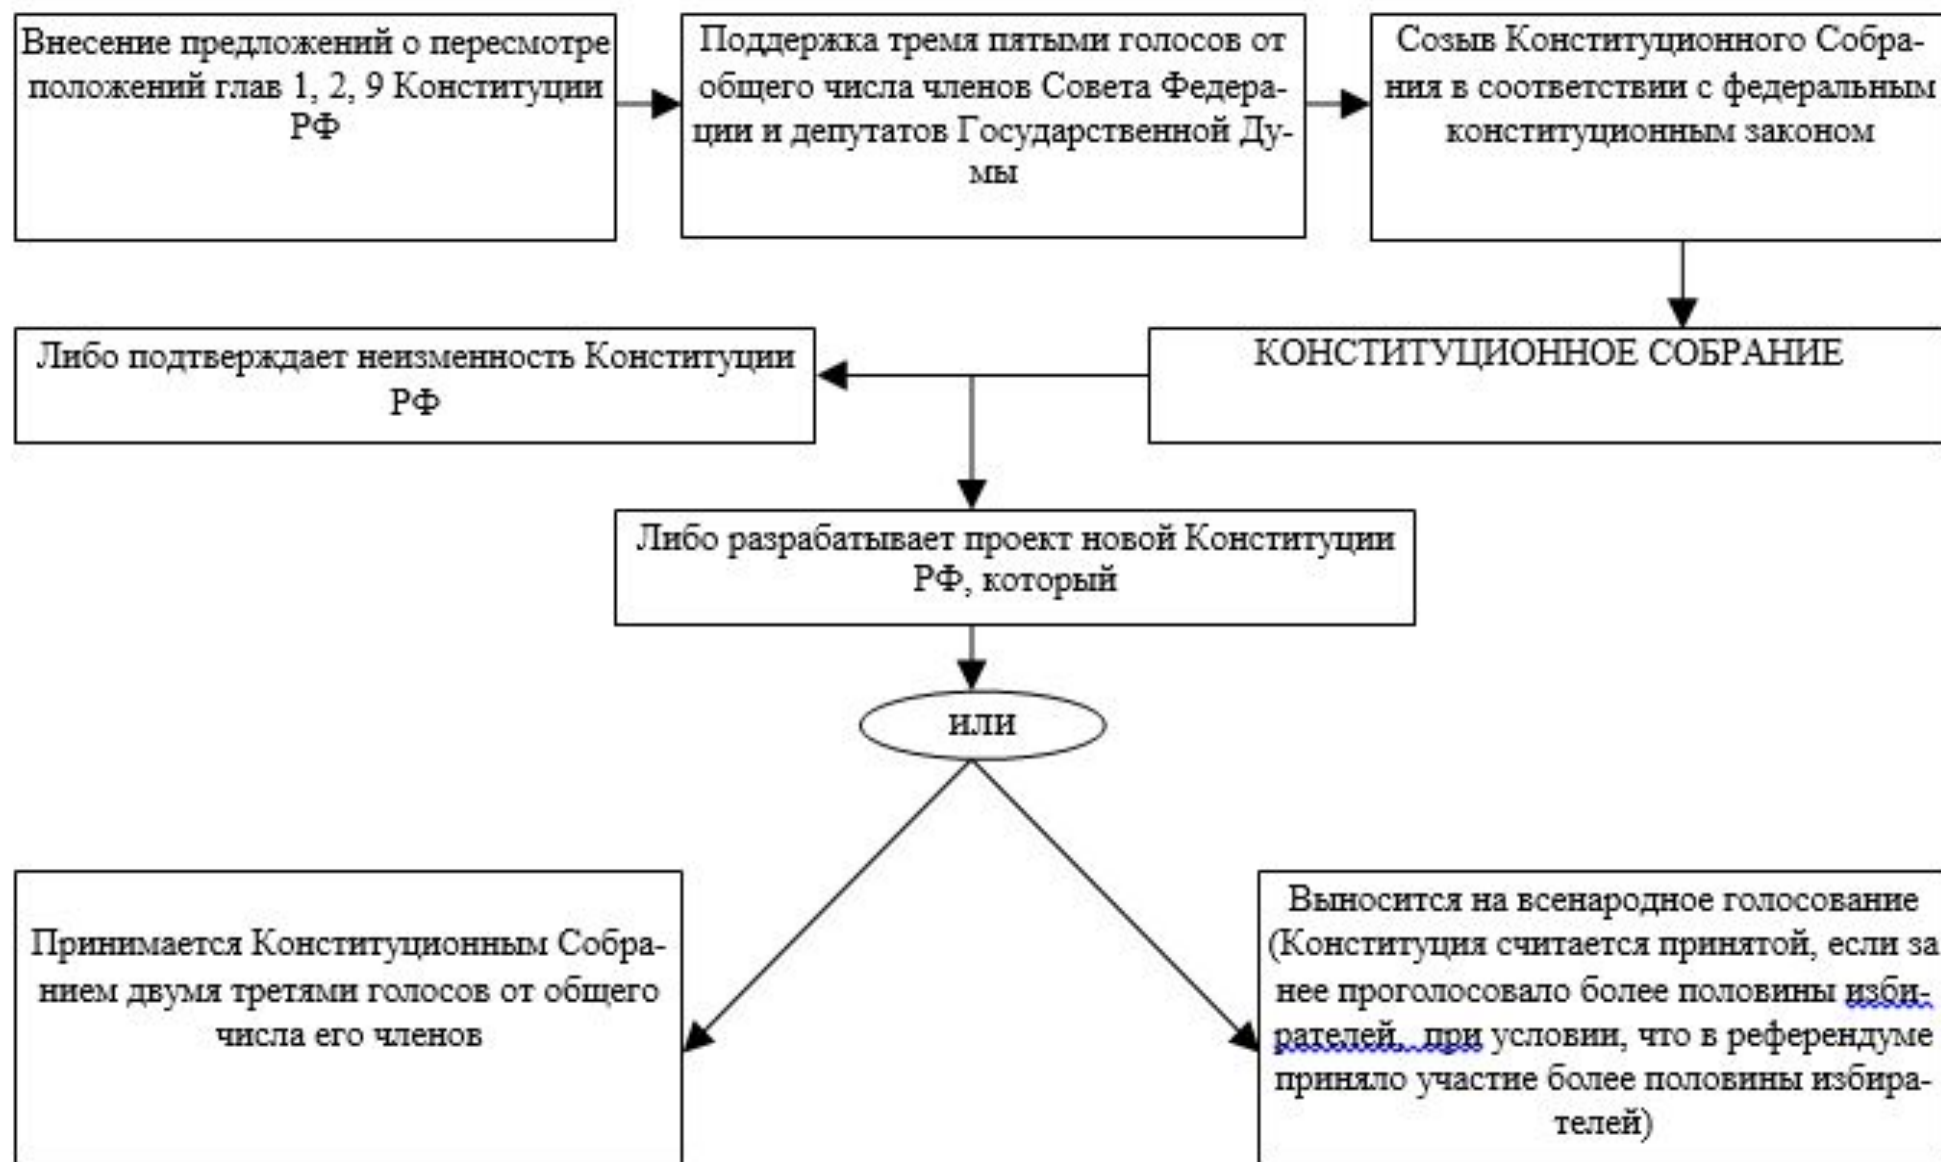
Внесение предложений о пересмотре положений глав 1, 2, 9 Конституции РФ

Поддержка тремя пятыми голосов от общего числа членов Совета Федерации и депутатов Государственной Думы

Созыв Конституционного Собрания в соответствии с федеральным конституционным законом

КОНСТИТУЦИОННОЕ СОБРАНИЕ

Либо подтверждает неизменность Конституции РФ

Либо разрабатывает проект новой Конституции РФ, который

или

Принимается Конституционным Собранием двумя третями голосов от общего числа его членов

Выносится на всенародное голосование (Конституция считается принятой, если за нее проголосовало более половины избирателей,  при условии, что в референдуме приняло участие более половины избирателей)